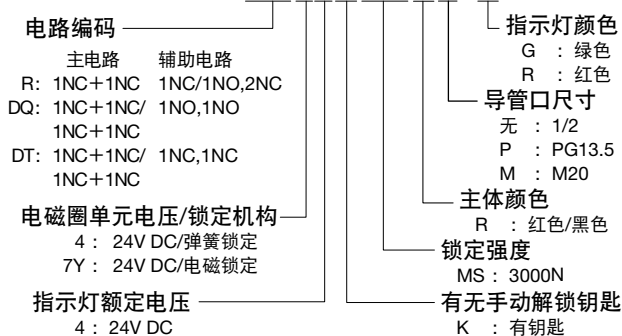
电路编码

| | 主电路 | 辅助电路 |
|---|---|---|
| R: | 1NC＋1NC | 1NC/1NO,2NC |
| DQ: | 1NC＋1NC/ 1NC＋1NC | 1NO,1NO |
| DT: | 1NC＋1NC/ 1NC＋1NC | 1NC,1NC |

电磁圈单元电压/锁定机构
4 ： 24V DC/弹簧锁定
7Y ： 24V DC/电磁锁定

指示灯额定电压
4 ： 24V DC

指示灯颜色
G ： 绿色
R ： 红色

导管口尺寸
无 ： 1/2
P ： PG13.5
M ： M20

主体颜色
R ： 红色/黑色

锁定强度
MS ： 3000N

有无手动解锁钥匙
K ： 有钥匙